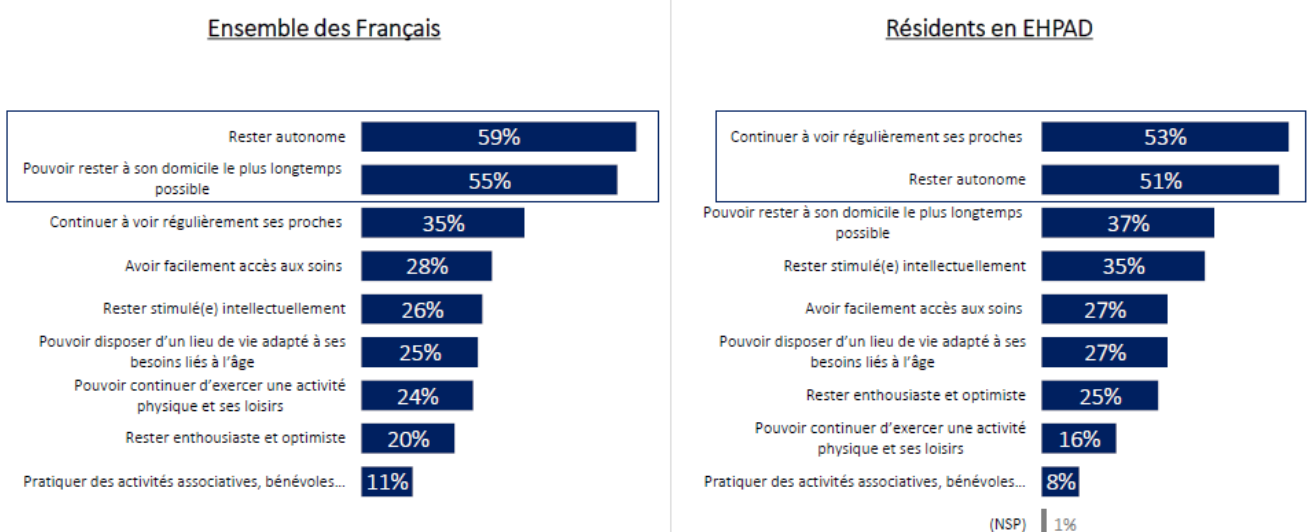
Ensemble des Français

Rester autonome 59%
Pouvoir rester à son domicile le plus longtemps possible 55%
Continuer à voir régulièrement ses proches 35%
Avoir facilement accès aux soins 28%
Rester stimulé(e) intellectuellement 26%
Pouvoir disposer d'un lieu de vie adapté à ses besoins liés à l'âge 25%
Pouvoir continuer d'exercer une activité physique et ses loisirs 24%
Rester enthousiaste et optimiste 20%
Pratiquer des activités associatives, bénévoles… 11%

Résidents en EHPAD

Continuer à voir régulièrement ses proches 53%
Rester autonome 51%
Pouvoir rester à son domicile le plus longtemps possible 37%
Rester stimulé(e) intellectuellement 35%
Avoir facilement accès aux soins 27%
Pouvoir disposer d'un lieu de vie adapté à ses besoins liés à l'âge 27%
Rester enthousiaste et optimiste 25%
Pouvoir continuer d'exercer une activité physique et ses loisirs 16%
Pratiquer des activités associatives, bénévoles… 8%
(NSP) 1%